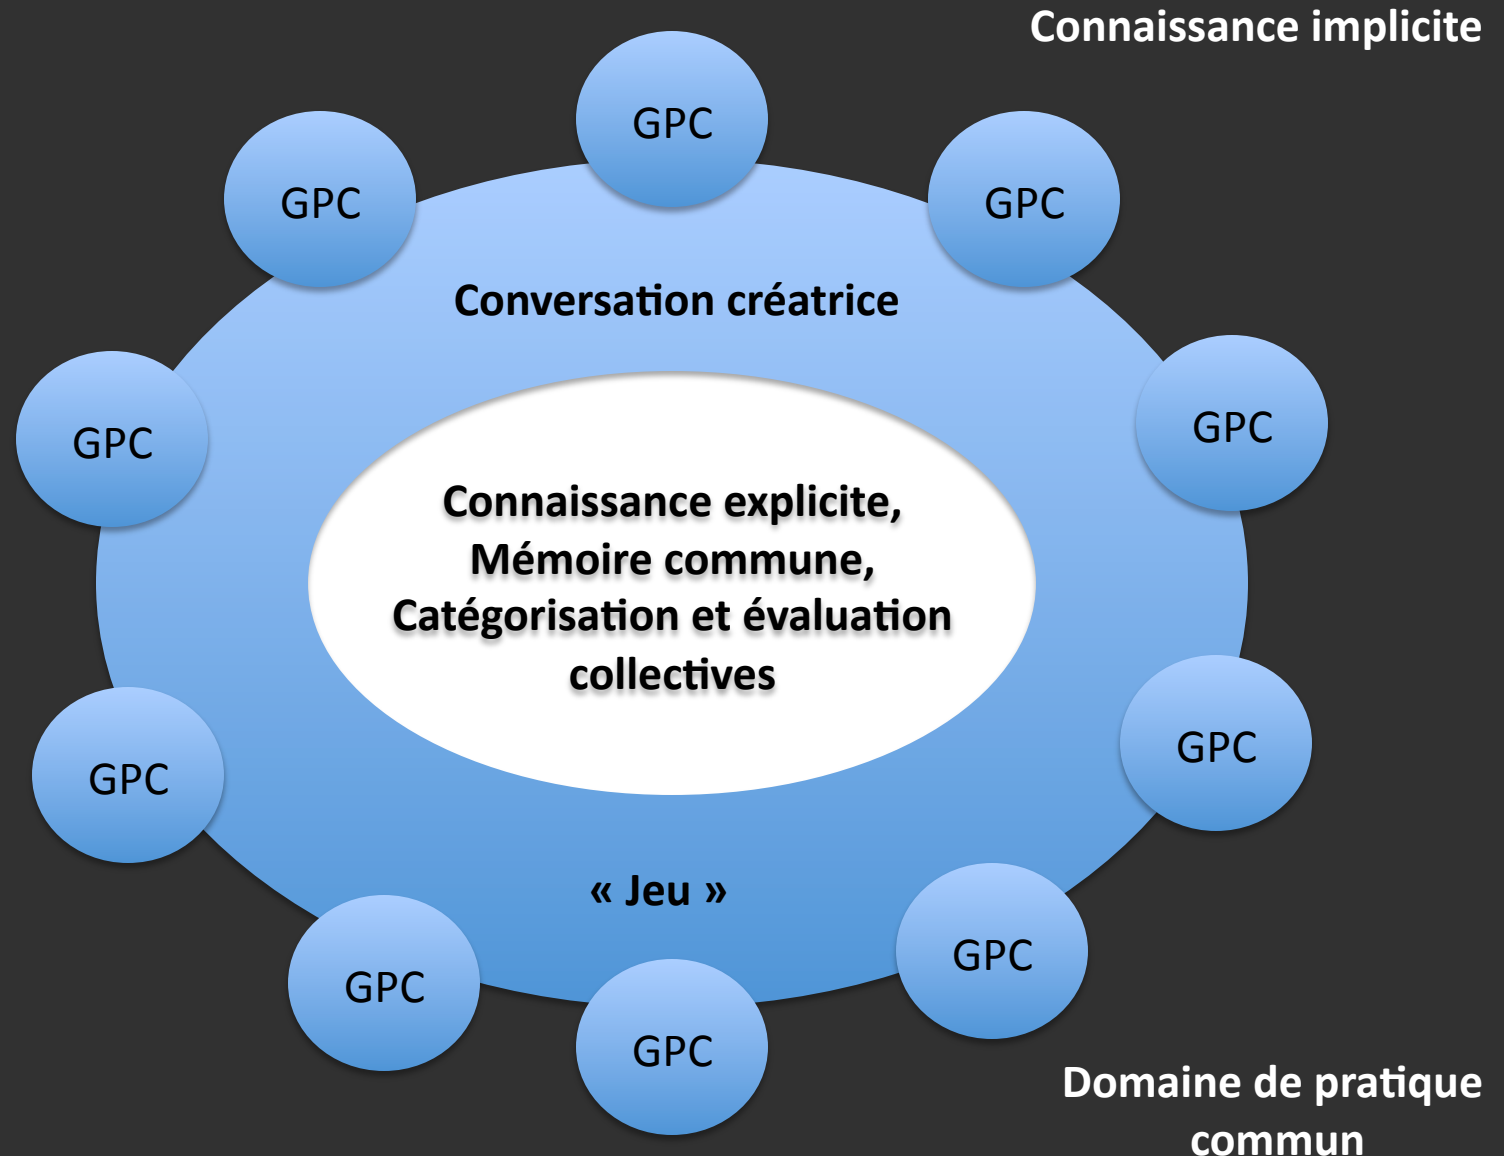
Connaissance implicite

GPC

GPC

GPC

Conversation créatrice

GPC

GPC

Connaissance explicite, Mémoire commune, Catégorisation et évaluation collectives

GPC

GPC

« Jeu »

GPC

GPC

GPC

Domaine de pratique commun